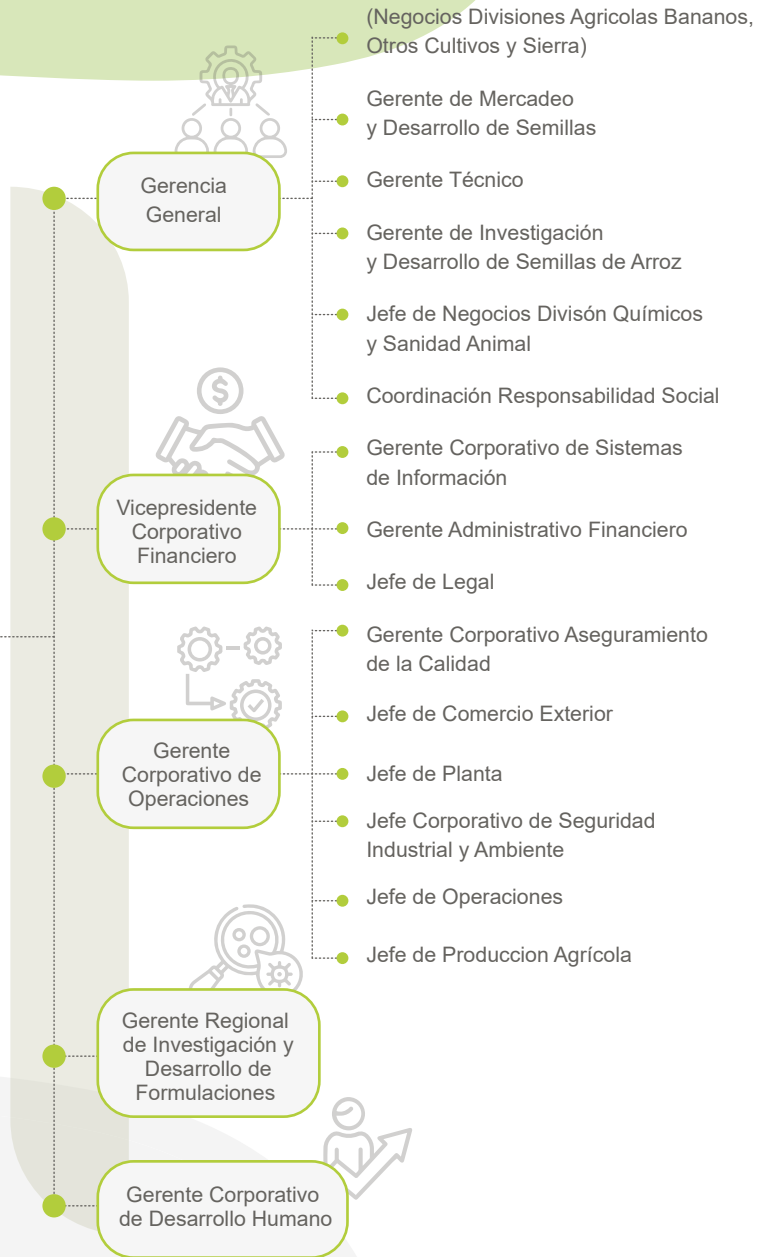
(Negocios Divisiones Agricolas Bananos, Otros Cultivos y Sierra)

Gerente de Mercadeo y Desarrollo de Semillas

Gerencia General

Gerente Técnico

Gerente de Investigación y Desarrollo de Semillas de Arroz

Jefe de Negocios Divisón Químicos y Sanidad Animal

Coordinación Responsabilidad Social

Gerente Corporativo de Sistemas de Información

Vicepresidente Corporativo Financiero

Gerente Administrativo Financiero

Jefe de Legal

Gerente Corporativo Aseguramiento de la Calidad

Jefe de Comercio Exterior

Gerente Corporativo de Operaciones

Jefe de Planta

Jefe Corporativo de Seguridad Industrial y Ambiente

Jefe de Operaciones

Jefe de Produccion Agrícola

Gerente Regional de Investigación y Desarrollo de Formulaciones

Gerente Corporativo de Desarrollo Humano